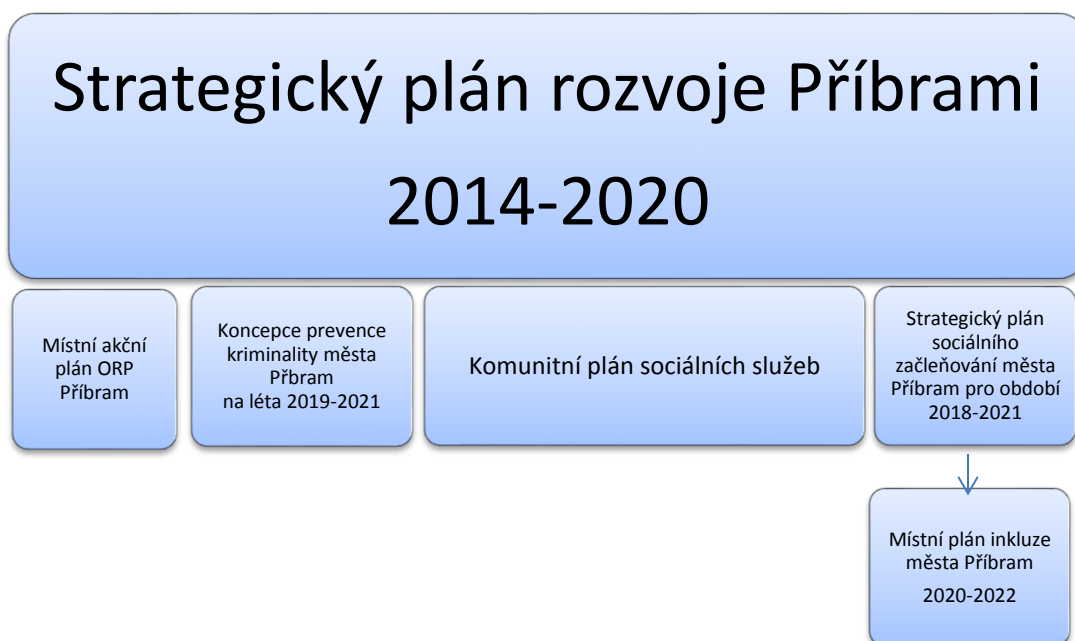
Strategický plán rozvoje Příbrami

2014-2020

Místní akční plán ORP Příbram

Koncepce prevence kriminality města Příbram na léta 2019-2021

Komunitní plán sociálních služeb

Strategický plán sociálního začleňování města Příbram pro období 2018-2021

Místní plán inkluze města Příbram

2020-2022